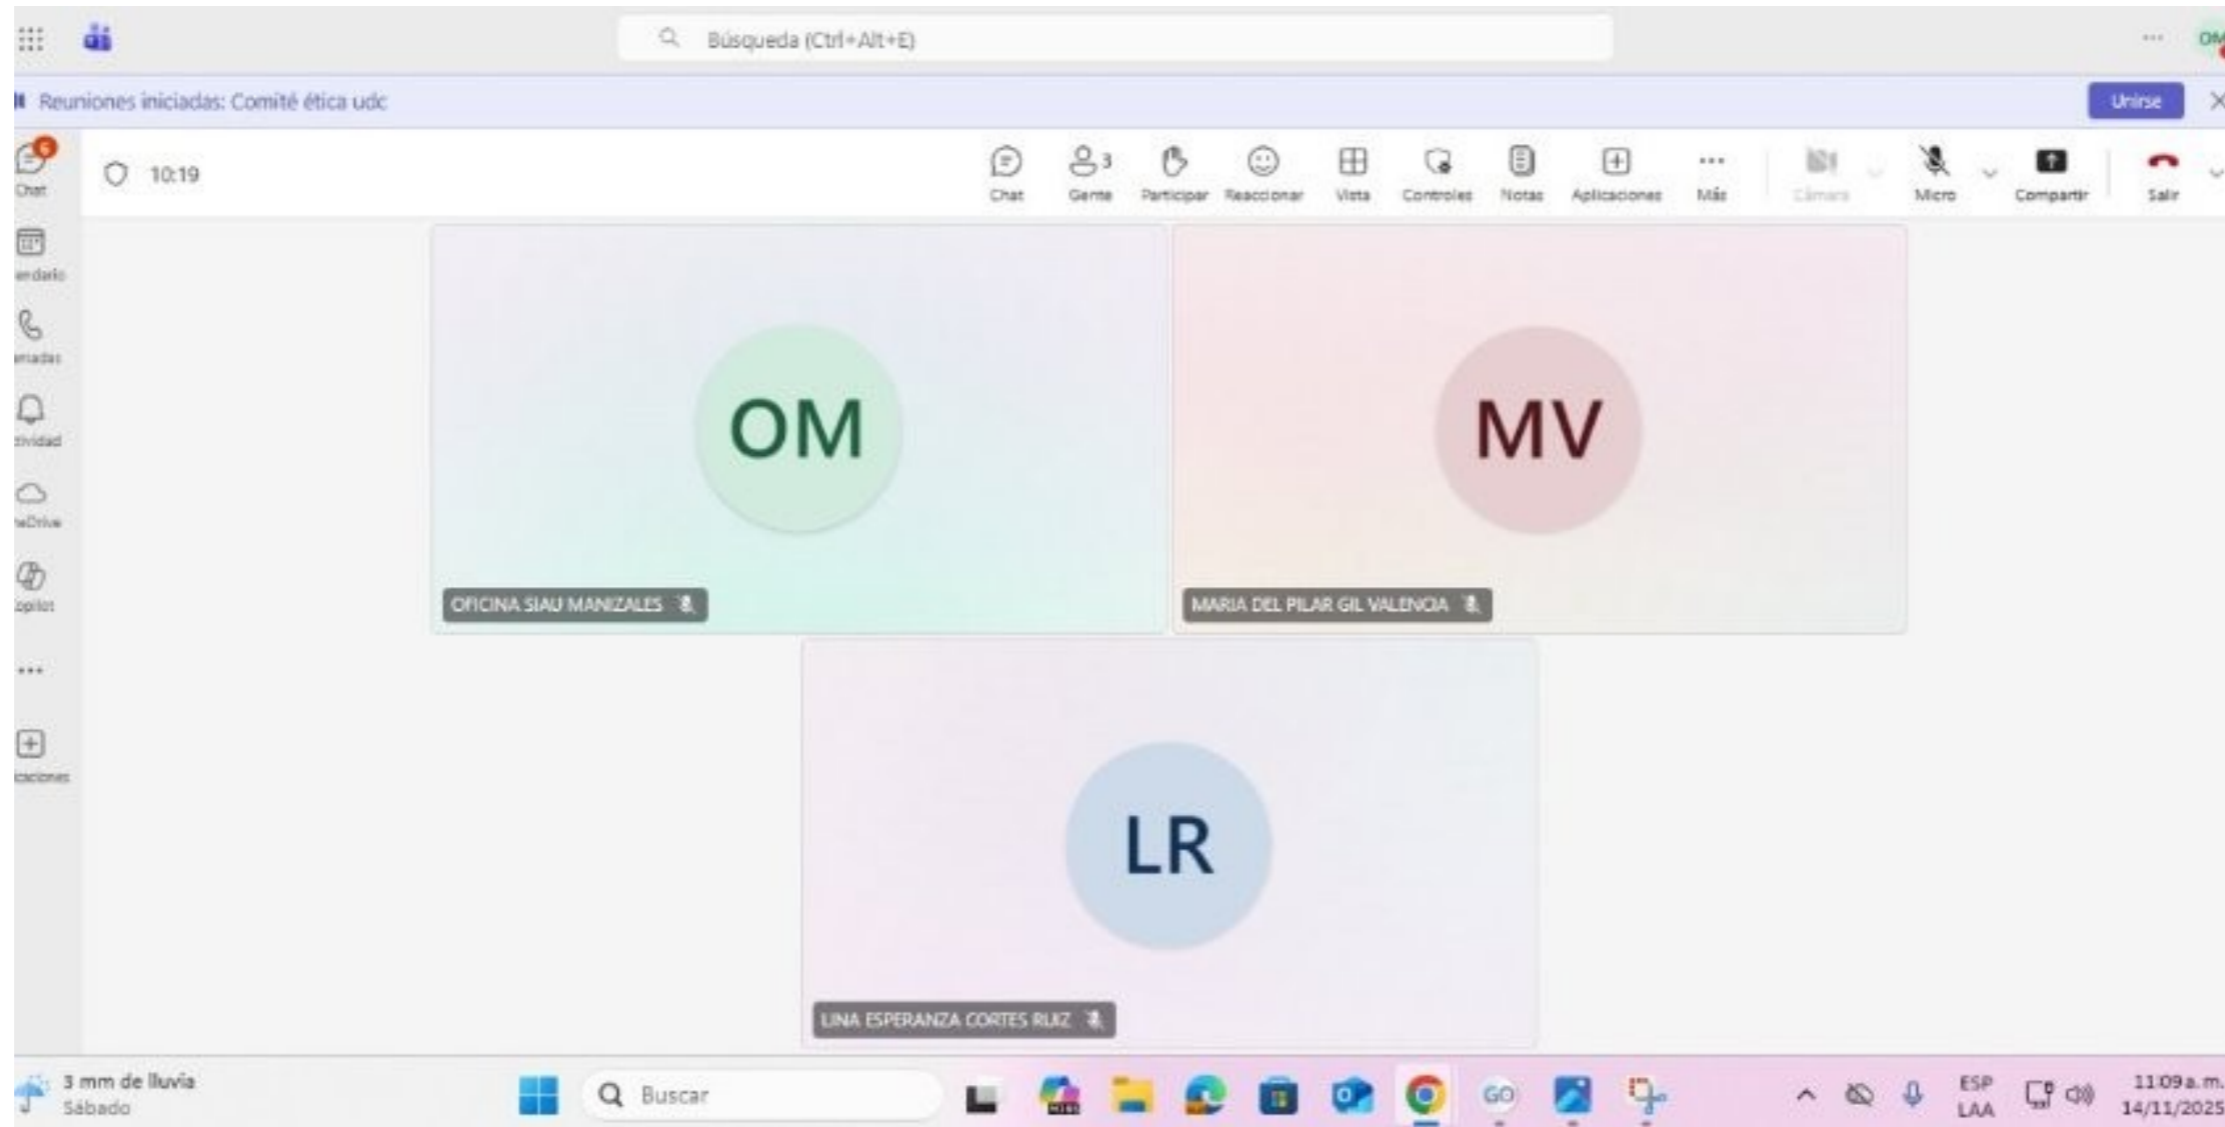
Búsqueda (Ctrl+Alt+E)

Reuniones iniciadas: Comité ética udc

Unirse

6
Chat

endario

madas

tividad

eDrive

opilot

...

icaciones

10:19

Chat
3
Gente
Participar
Reaccionar
Vista
Controles
Notas
Aplicaciones
Más
Cámara
Micro
Compartir
Salir

OM

OFICINA SIAU MANIZALES

MV

MARIA DEL PILAR GIL VALENCIA

LR

LINA ESPERANZA CORTES RUIZ

3 mm de lluvia
Sábado

Buscar

ESP
LAA

11:09 a. m.
14/11/2025